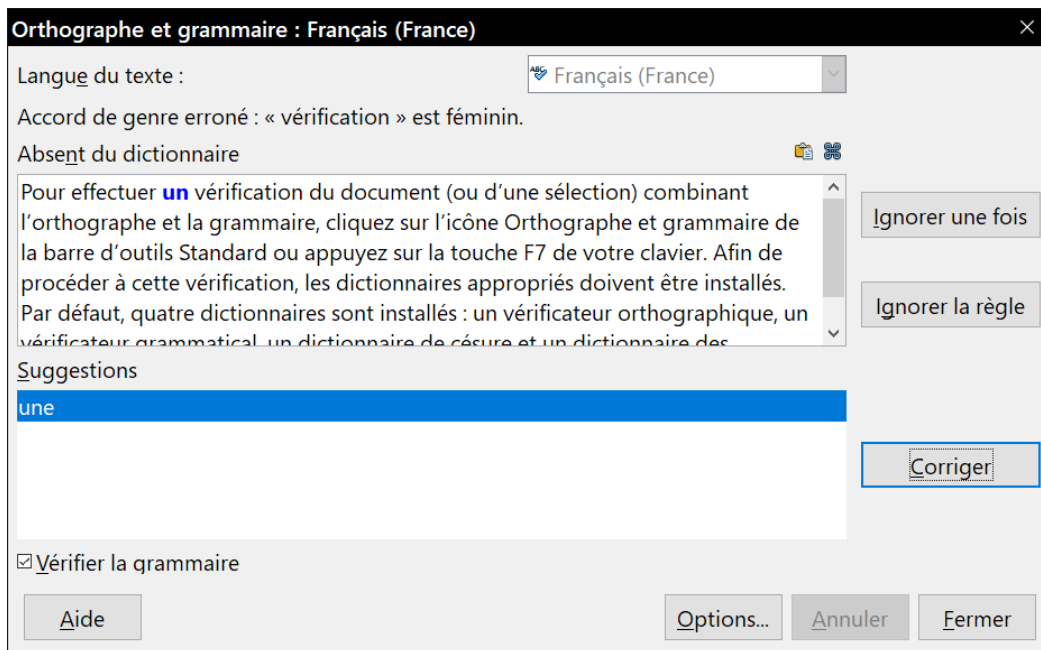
Orthographe et grammaire : Français (France)

Langue du texte :

Français (France)

Accord de genre erroné : « vérification » est féminin.

Absent du dictionnaire

Pour effectuer un vérification du document (ou d'une sélection) combinant l'orthographe et la grammaire, cliquez sur l'icône Orthographe et grammaire de la barre d'outils Standard ou appuyez sur la touche F7 de votre clavier. Afin de procéder à cette vérification, les dictionnaires appropriés doivent être installés. Par défaut, quatre dictionnaires sont installés : un vérificateur orthographique, un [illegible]

Ignorer une fois

Ignorer la règle

Suggestions

une

Corriger

Vérifier la grammaire

Aide

Options...

Annuler

Fermer